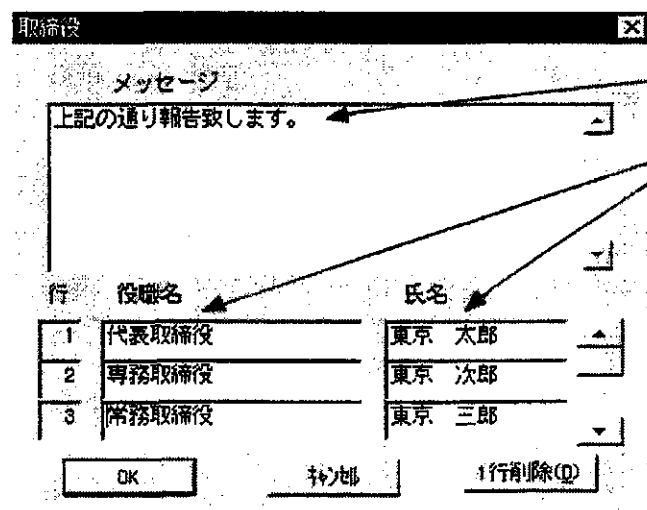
取締役

メッセージ

上記の通り報告致します。

| 行 | 役職名 | 氏名 |
|---|---|---|
| 1 | 代表取締役 | 東京　太郎 |
| 2 | 専務取締役 | 東京　次郎 |
| 3 | 常務取締役 | 東京　三郎 |

OK　キャンセル　1行削除(D)